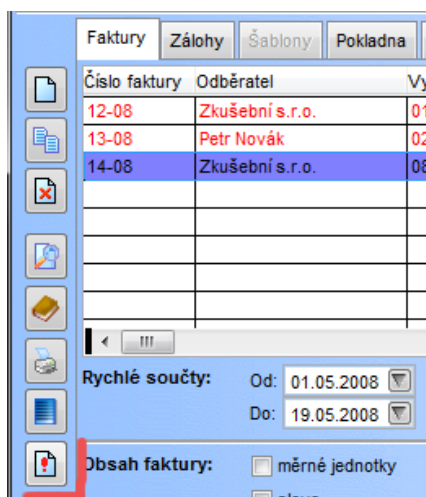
Faktury | Zálohy | Šablony | Pokladna

| Číslo faktury | Odběratel | Vy |
|---|---|---|
| 12-08 | Zkušební s.r.o. | 01 |
| 13-08 | Petr Novák | 02 |
| 14-08 | Zkušební s.r.o. | 08 |

Rychlé součty:
Od: 01.05.2008
Do: 19.05.2008

Obsah faktury:
měrné jednotky
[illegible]